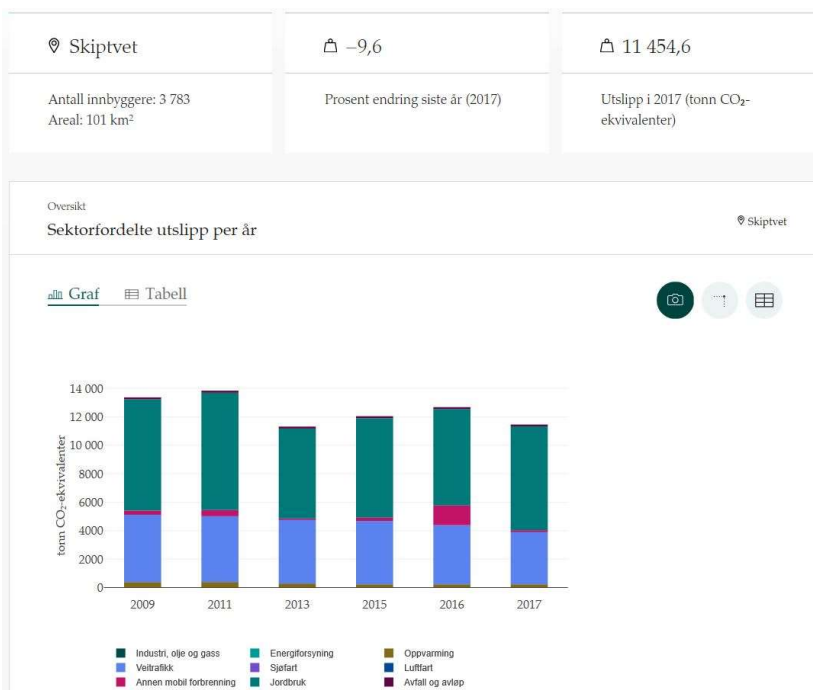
Skiptvet

Antall innbyggere: 3 783
Areal: 101 km²

–9,6

Prosent endring siste år (2017)

11 454,6

Utslipp i 2017 (tonn $CO_2$-ekvivalenter)

Oversikt

Sektorfordelte utslipp per år

Skiptvet

Graf Tabell

14 000
12 000
10 000
8000
6000
4000
2000
0

tonn $CO_2$-ekvivalenter

2009 2011 2013 2015 2016 2017

Industri, olje og gass
Energiforsyning
Oppvarming
Veitrafikk
Sjøfart
Luftfart
Annen mobil forbrenning
Jordbruk
Avfall og avløp